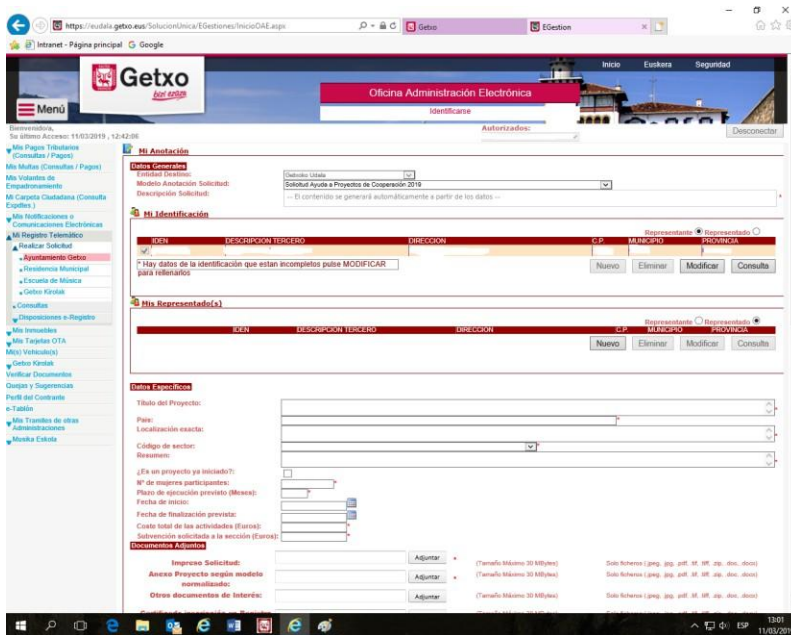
https://eudala.getxo.eus/SolucionUnica/EGestiones/InicioDAE.aspx
Getxo
EGestion
Intranet - Página principal
Google

Getxo
bizi ezazu
Menú
Inicio
Euskera
Seguridad
Oficina Administración Electrónica
Identificarse
Bienvenidos,
Su último Acceso: 11/03/2019 , 12:42:06
Autorizados:
Desconectar

Mis Pagos Tributarios (Consultas / Pagos)
Mis Multas (Consultas / Pagos)
Mis Volantes de Empadronamiento
Mi Carpeta Ciudadana (Consulta Expdtes.)
Mis Notificaciones o Comunicaciones Electrónicas
Mi Registro Telemático
Realizar Solicitud
Ayuntamiento Getxo
Residencia Municipal
Escuela de Música
Getxo Kirolak
Consultas
Disposiciones e-Registro
Mis Inmuebles
Mis Tarjetas OTA
Mi(s) Vehículo(s)
Getxo Kirolak
Verificar Documentos
Quejas y Sugerencias
Perfil del Contratante
e-Tablón
Mis Tramites de otras Administraciones
Musika Eskola

Mi Anotación
Datos Generales
Entidad Destino: Getxoko Udala
Modelo Anotación Solicitud: Solicitud Ayuda a Proyectos de Cooperación 2019
Descripción Solicitud: --- El contenido se generará automáticamente a partir de los datos ---

Mi Identificación
Representante Representado
| IDEN | DESCRIPCION TERCERO | DIRECCION | C.P. | MUNICIPIO | PROVINCIA |
|---|---|---|---|---|---|
* Hay datos de la identificación que estan incompletos pulse MODIFICAR para rellenarlos
Nuevo Eliminar Modificar Consulta

Mis Representado(s)
Representante Representado
| IDEN | DESCRIPCION TERCERO | DIRECCION | C.P. | MUNICIPIO | PROVINCIA |
|---|---|---|---|---|---|
Nuevo Eliminar Modificar Consulta

Datos Específicos
Título del Proyecto:
País:
Localización exacta:
Código de sector:
Resumen:
¿Es un proyecto ya iniciado?:
Nº de mujeres participantes:
Plazo de ejecución previsto (Meses):
Fecha de inicio:
Fecha de finalización prevista:
Coste total de las actividades (Euros):
Subvención solicitada a la sección (Euros):
Documentos Adjuntos
Impreso Solicitud: Adjuntar * (Tamaño Máximo 30 MBytes) Solo ficheros (.jpeg, .jpg, .pdf, .tif, .tiff, .zip, .doc, .docx)
Anexo Proyecto según modelo normalizado: Adjuntar * (Tamaño Máximo 30 MBytes) Solo ficheros (.jpeg, .jpg, .pdf, .tif, .tiff, .zip, .doc, .docx)
Otros documentos de Interés: Adjuntar (Tamaño Máximo 30 MBytes) Solo ficheros (.jpeg, .jpg, .pdf, .tif, .tiff, .zip, .doc, .docx)
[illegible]
ESP 13:01 11/03/201